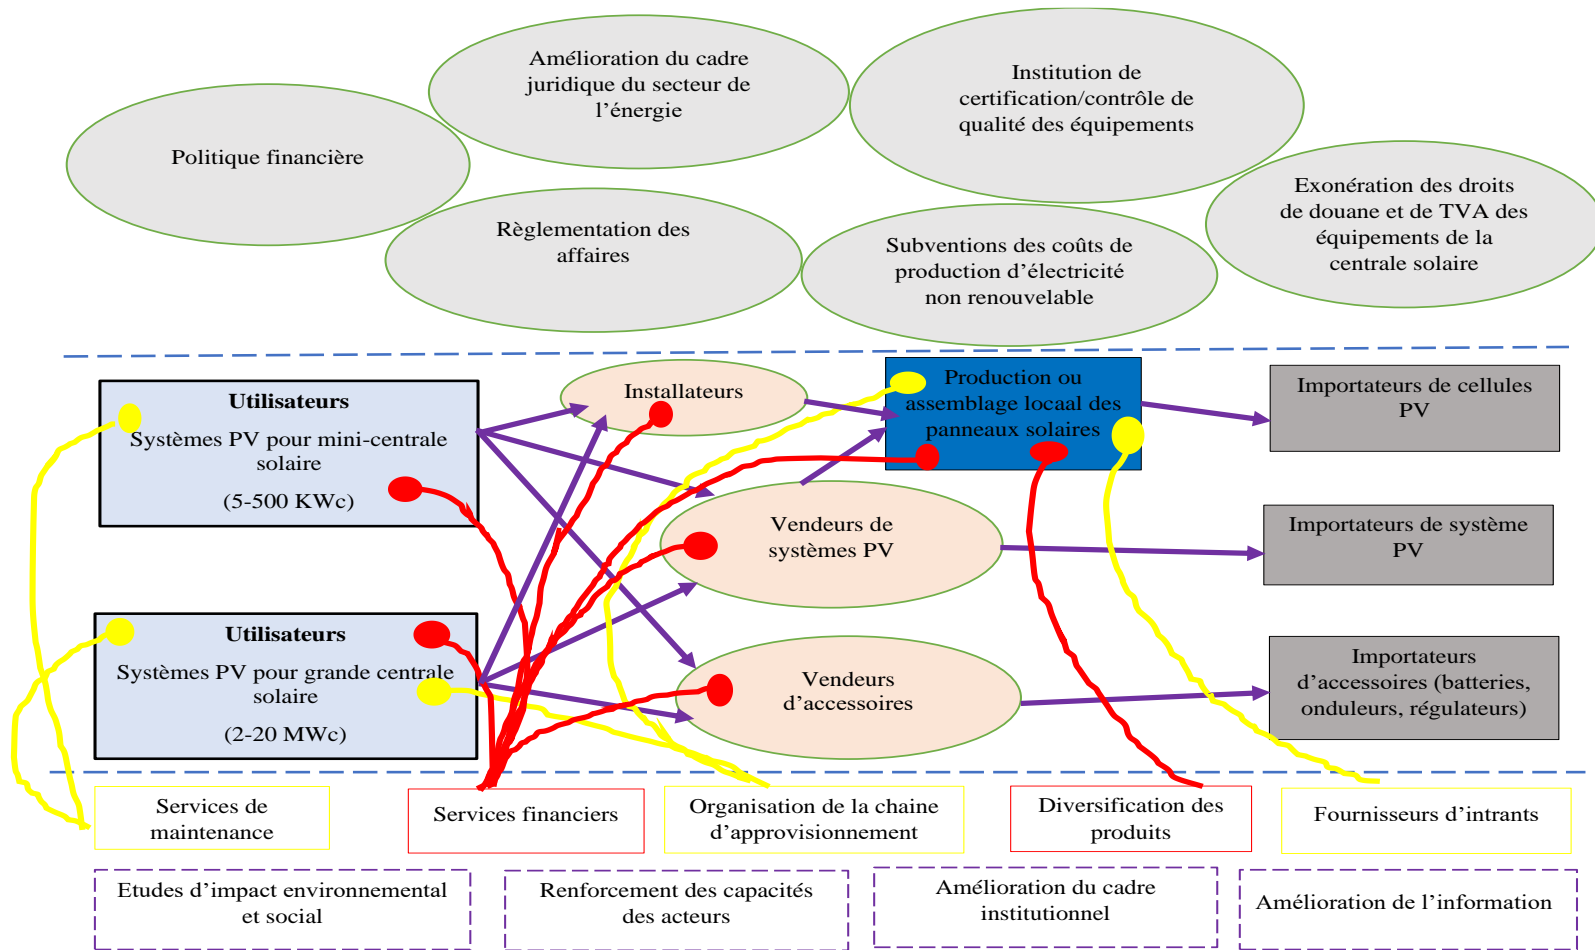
Amélioration du cadre juridique du secteur de l'énergie

Institution de certification/contrôle de qualité des équipements

Politique financière

Exonération des droits de douane et de TVA des équipements de la centrale solaire

Règlementation des affaires

Subventions des coûts de production d'électricité non renouvelable

Utilisateurs
Systèmes PV pour mini-centrale solaire
(5-500 KWc)

Installateurs

Production ou assemblage locaal des panneaux solaires

Importateurs de cellules PV

Vendeurs de systèmes PV

Importateurs de système PV

Utilisateurs
Systèmes PV pour grande centrale solaire
(2-20 MWc)

Vendeurs d'accessoires

Importateurs d'accessoires (batteries, onduleurs, régulateurs)

Services de maintenance

Services financiers

Organisation de la chaine d'approvisionnement

Diversification des produits

Fournisseurs d'intrants

Etudes d'impact environnemental et social

Renforcement des capacités des acteurs

Amélioration du cadre institutionnel

Amélioration de l'information